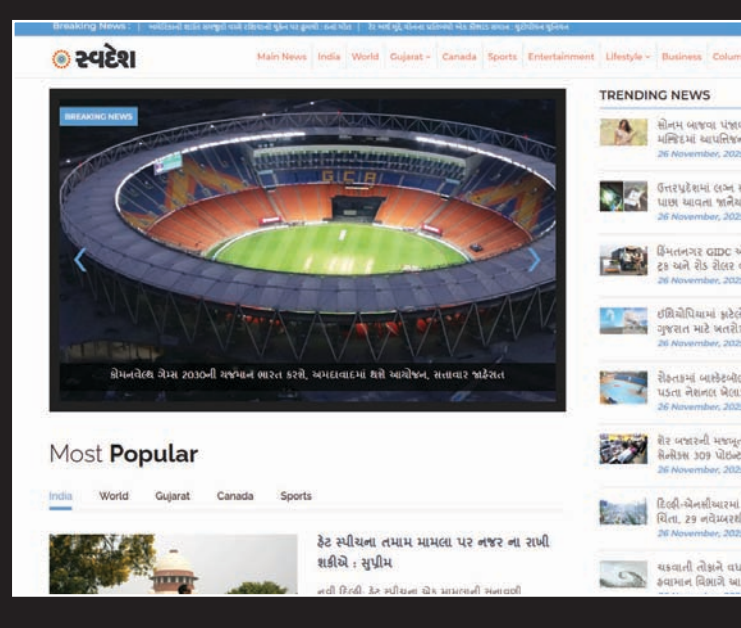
Breaking News : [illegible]

સ્વદેશ

Main News India World Gujarat Canada Sports Entertainment Lifestyle Business Colum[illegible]

BREAKING NEWS

GCA

કોમનવેલ્થ ગેમ્સ 2030ની યજમાની ભારત કરશે, અમદાવાદમાં થશે આયોજન, સત્તાવાર જાહેરાત

TRENDING NEWS

સોનમ બાજવા પંજા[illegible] મસ્જિદમાં આપત્તિજ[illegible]
26 November, 202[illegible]

ઉત્તરપ્રદેશમાં લગ્ન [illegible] પાછા આવતા જાનૈ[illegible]
26 November, 202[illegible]

હિંમતનગર GIDC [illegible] ટ્રક અને રીક્ષ લેલર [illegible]
26 November, 202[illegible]

ઇથિયોપિયામાં ફાટેલ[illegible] ગુજરાત માટે ખતરો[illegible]
26 November, 202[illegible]

રોહતકમાં બાસ્કેટબોલ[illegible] પડતા નેશનલ ખેલા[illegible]
26 November, 202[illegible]

શેર બજારની મજબૂ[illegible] સેન્સેક્સ 309 પોઇન્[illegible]
26 November, 202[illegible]

દિલ્હી-એનસીઆરમાં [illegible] ચિંતા, 29 નવેમ્બરથ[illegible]
26 November, 202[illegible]

વાવાઝોડાની તોફાને વધ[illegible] હવામાન વિભાગે આ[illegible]

Most Popular

India World Gujarat Canada Sports

હેટ સ્પીચના તમામ મામલા પર નજર ના રાખી શકીએ : સુપ્રીમ

નવી દિલ્હી, હેટ સ્પીચના એક મામલાની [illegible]